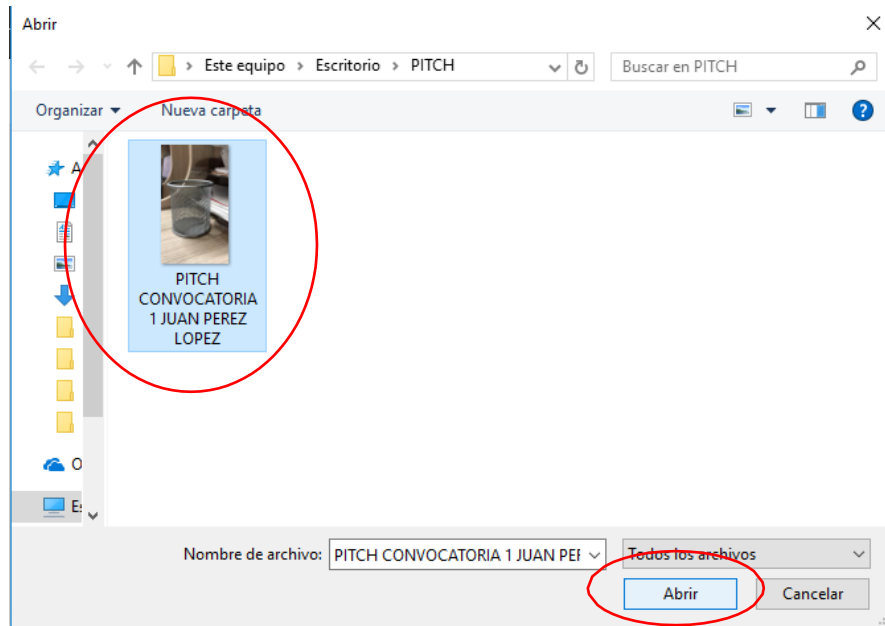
Abrir

Este equipo > Escritorio > PITCH

Buscar en PITCH

Organizar ▾ Nueva carpeta

A

O

Es

PITCH CONVOCATORIA 1 JUAN PEREZ LOPEZ

Nombre de archivo: PITCH CONVOCATORIA 1 JUAN PEF

Todos los archivos

Abrir

Cancelar